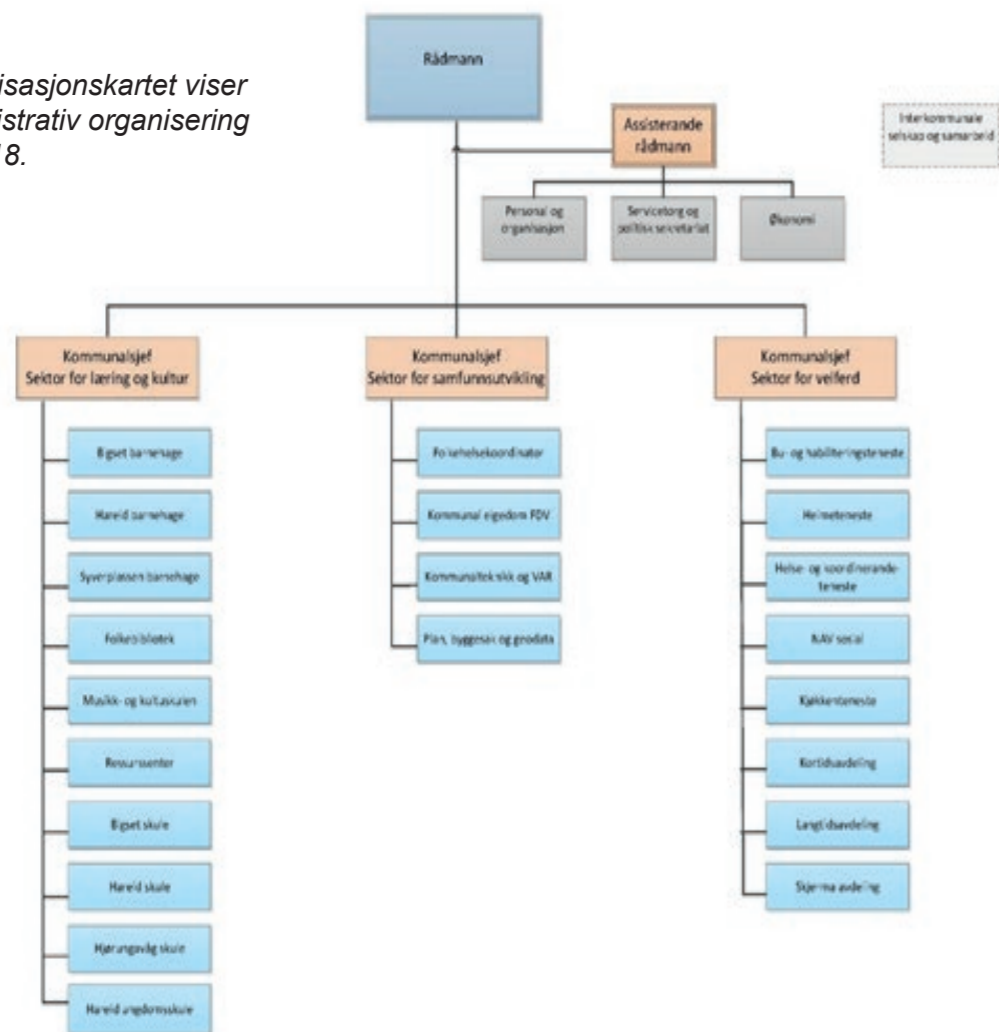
isasjonskartet viser
istrativ organisering
18.

Rådmann

Assisterande rådmann

Interkommunale selskap og samarbeid

Personal og organisasjon

Servicetorg og politisk sekretariat

Økonomi

Kommunalsjef
Sektor for læring og kultur

Kommunalsjef
Sektor for samfunnsutvikling

Kommunalsjef
Sektor for velferd

Bigset barnehage

Hareid barnehage

Syverplassen barnehage

Folkebibliotek

Musikk- og kulturskulen

Ressurssenter

Bigset skule

Hareid skule

Hjørungavåg skule

Hareid ungdomsskule

Folkehelsekoordinator

Kommunal eigedom FDV

Kommunalteknikk og VAR

Plan, byggesak og geodata

Bu- og habiliteringsteneste

Heimeteneste

Helse- og koordinerande teneste

NAV sosial

Kjøkkenteneste

Kortidsavdeling

Langtidsavdeling

Skjerma avdeling